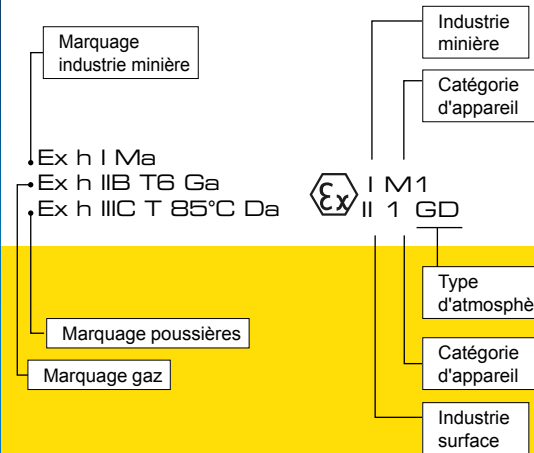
Marquage industrie minière

Ex h I Ma
Ex h IIB T6 Ga
Ex h IIIC T 85°C Da

Marquage poussières

Marquage gaz

Industrie minière

Catégorie d'appareil

Ex I M1
II 1 GD

Type d'atmosphè

Catégorie d'appareil

Industrie surface